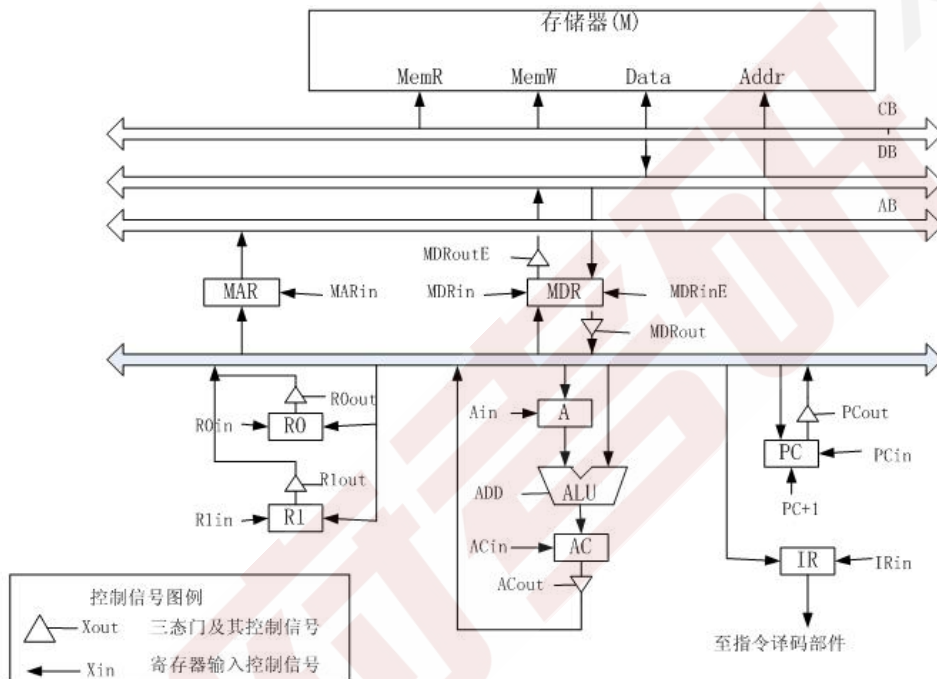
存储器(M)

MemR MemW Data Addr

CB

DB

AB

MDRoutE

MAR MARin

MDRin MDR MDRinE

MDRout

R0out

R0in R0

R1out

R1in R1

Ain A

ADD ALU

ACin AC

ACout

PCout

PC PCin

PC+1

IR IRin

至指令译码部件

控制信号图例

Xout 三态门及其控制信号

Xin 寄存器输入控制信号